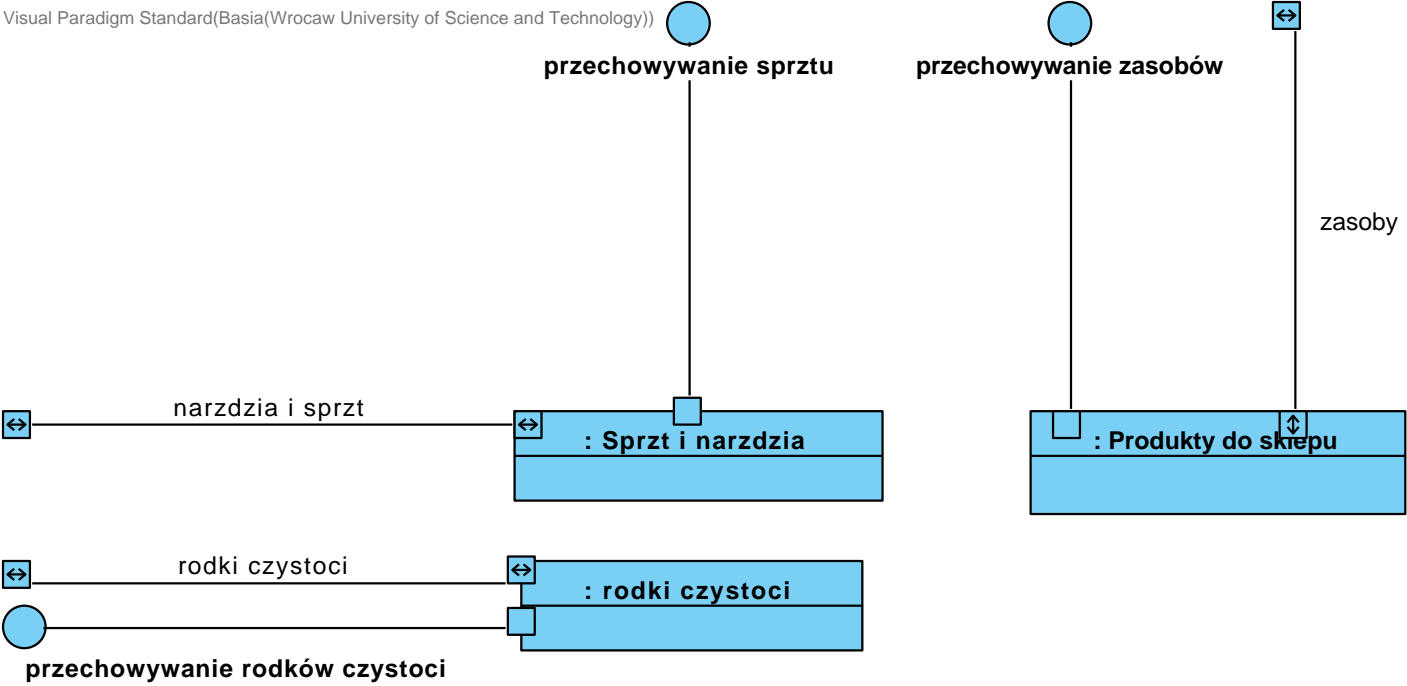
Visual Paradigm Standard(Basia(Wrocaw University of Science and Technology))

przechowywanie sprztu

przechowywanie zasobów

zasoby

narzdzia i sprzt

: Sprzt i narzdzia

: Produkty do sklepu

rodki czystoci

: rodki czystoci

przechowywanie rodków czystoci